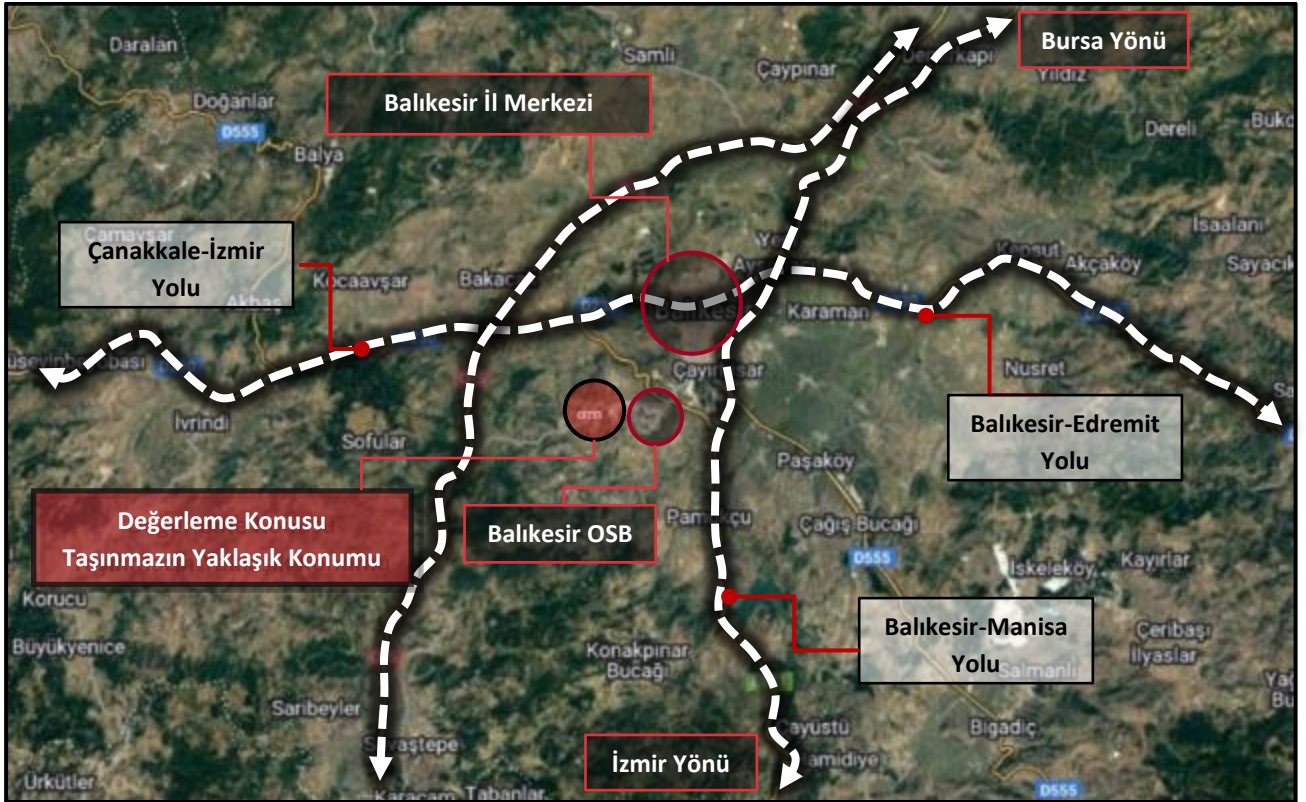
Daralan
Şamlı
Bursa Yönü
Çaypınar
Yıldız
Doğanlar
Balıkesir İl Merkezi
D555
Dereli
Büko
Balya
Camavşar
Çanakkale-İzmir Yolu
İsaalanı
Kepsut
Akçaköy
Sayacık
Kocaavşar
Bakac
Akbaş
Balıkes
Karaman
Hüseyinbabası
Nusret
Çayırhisar
İvrindi
Sofular
Balıkesir-Edremit Yolu
Paşaköy
Değerleme Konusu Taşınmazın Yaklaşık Konumu
Balıkesir OSB
Pamukçu
Çağış Bucağı
D555
İskeleköy
Kayırlar
Korucu
Balıkesir-Manisa Yolu
Büyükyenice
Konakpınar Bucağı
Çeribaşı
İlyaslar
Salmanlı
Sarıbeyler
Bigadiç
Savaştepe
Çayüstü
Hamidiye
İzmir Yönü
Ürkütler
Karaçam
Tabanlar
D555